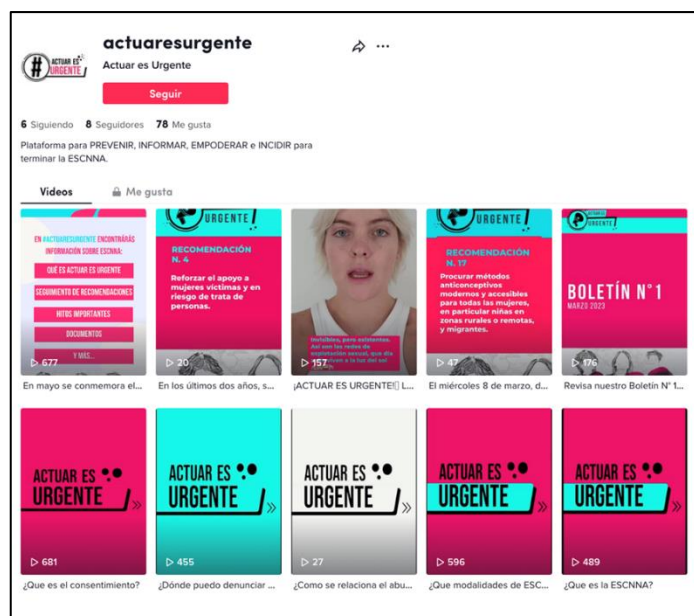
ACTUAR ES URGENTE

actuaresurgente

Actuar es Urgente

Seguir

6 Siguiendo 8 Seguidores 78 Me gusta

Plataforma para PREVENIR, INFORMAR, EMPODERAR e INCIDIR para terminar la ESCNNA.

Videos Me gusta

EN #ACTUARESURGENTE ENCONTRARÁS INFORMACIÓN SOBRE ESCNNA:
QUÉ ES ACTUAR ES URGENTE
SEGUIMIENTO DE RECOMENDACIONES
HITOS IMPORTANTES
DOCUMENTOS
Y MÁS...
677
En mayo se conmemora el...

URGENTE
RECOMENDACIÓN N. 4
Reforzar el apoyo a mujeres víctimas y en riesgo de trata de personas.
20
En los últimos dos años, s...

Invisibles, pero existentes. Así son las redes de explotación sexual, que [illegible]
157
¡ACTUAR ES URGENTE!▯ L...

URGENTE
RECOMENDACIÓN N. 17
Procurar métodos anticonceptivos modernos y accesibles para todas las mujeres, en particular niñas en zonas rurales o remotas, y migrantes.
47
El miércoles 8 de marzo, d...

ACTUAR ES URGENTE
BOLETÍN N°1
MARZO 2023
176
Revisa nuestro Boletín N° 1...

ACTUAR ES URGENTE
681
¿Que es el consentimiento?

ACTUAR ES URGENTE
455
¿Dónde puedo denunciar ...

ACTUAR ES URGENTE
27
¿Como se relaciona el abu...

ACTUAR ES URGENTE
596
¿Que modalidades de ESC...

ACTUAR ES URGENTE
489
¿Que es la ESCNNA?